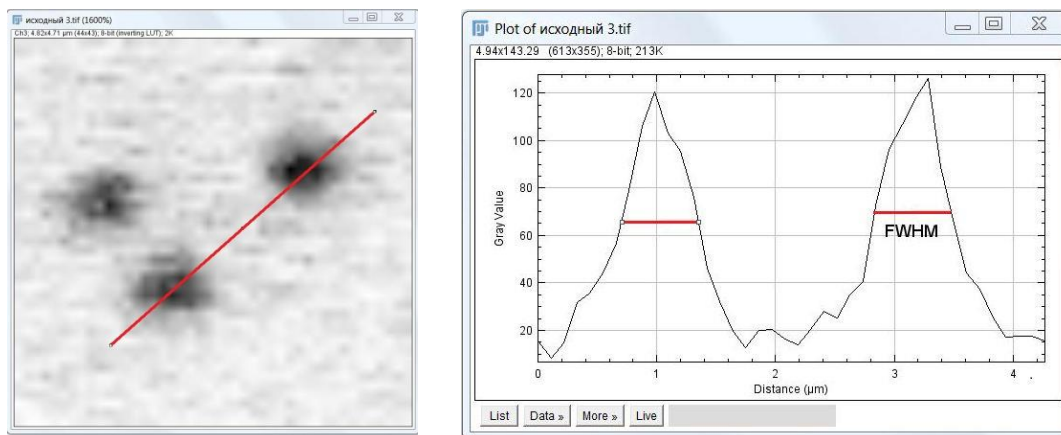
исходный 3.tif (1600%)
Ch3; 4.82x4.71 μm (44x43); 8-bit (inverting LUT); 2K

Plot of исходный 3.tif
4.94x143.29 (613x355); 8-bit; 213K

Gray Value
120
100
80
60
40
20
0
1
2
3
4
Distance (μm)
FWHM

List
Data »
More »
Live